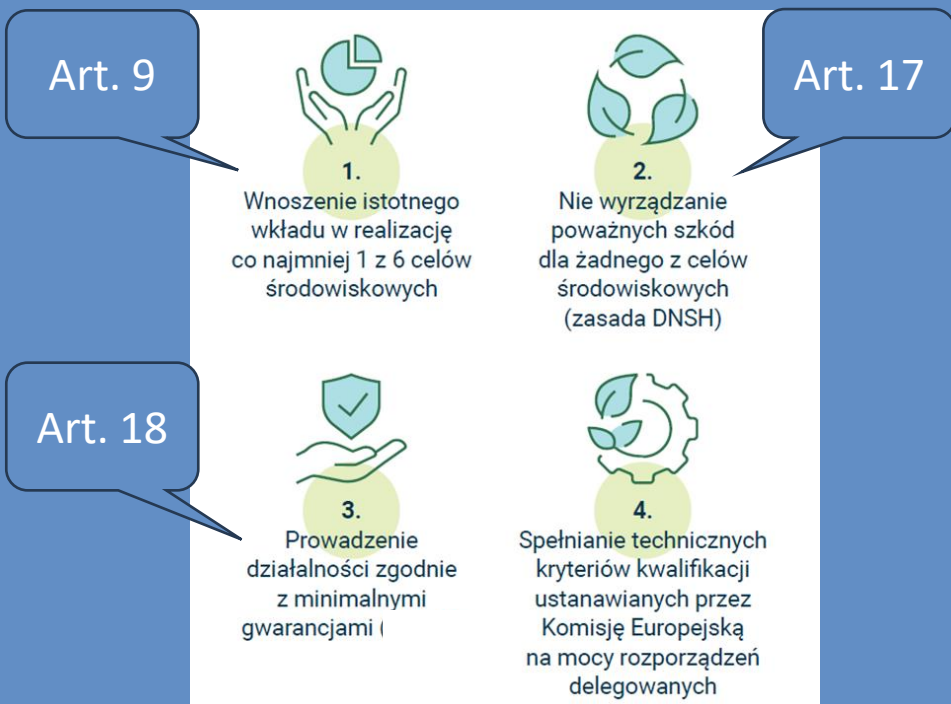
Art. 9

1.
Wnoszenie istotnego wkładu w realizację co najmniej 1 z 6 celów środowiskowych

Art. 17

2.
Nie wyrządzanie poważnych szkód dla żadnego z celów środowiskowych (zasada DNSH)

Art. 18

3.
Prowadzenie działalności zgodnie z minimalnymi gwarancjami (

4.
Spełnianie technicznych kryteriów kwalifikacji ustanawianych przez Komisję Europejską na mocy rozporządzeń delegowanych